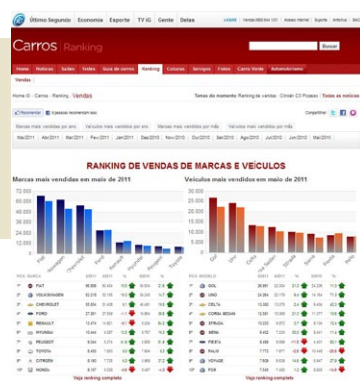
Último Segundo Economia Esporte TV iG Gente Delas

Carros Ranking

Buscar

Home Notícias Salões Testes Guia de carros Ranking Colunas Serviços Fotos Carro Verde Automobilismo

Vendas

Home iG › Carros › Ranking › Vendas

Temas do momento: Ranking de vendas · Citroën C3 Picasso · Todas as notícias

Recomendar 5 pessoas recomendam isso.

Compartilhar

Marcas mais vendidas por ano Veículos mais vendidos por ano Marcas mais vendidas por mês Veículos mais vendidos por mês

Mai/2011 Abr/2011 Mar/2011 Fev/2011 Jan/2011 Dez/2010 Nov/2010 Out/2010 Set/2010 Ago/2010 Jul/2010 Jun/2010

RANKING DE VENDAS DE MARCAS E VEÍCULOS

Marcas mais vendidas em maio de 2011

Veículos mais vendidos em maio de 2011

70.000
60.000
50.000
40.000
30.000
20.000
10.000
0

30.000
25.000
20.000
15.000
10.000
5.000
0

Fiat Volkswagen Chevrolet Ford Renault Hyundai Peugeot Toyota

Gol Uno Celta Palio Sandero Fox Saveiro Strada

| POS | MARCA |
|---|---|
| 1º | FIAT |
| 2º | VOLKSWAGEN |
| 3º | CHEVROLET |
| 4º | FORD |
| 5º | RENAULT |
| 6º | HYUNDAI |
| 7º | PEUGEOT |
| 8º | TOYOTA |
| 9º | CITROËN |
| 10º | HONDA |

| POS | MODELO |
|---|---|
| 1º | GOL |
| 2º | UNO |
| 3º | CELTA |
| 4º | CORSA SEDAN |
| 5º | STRADA |
| 6º | SIENA |
| 7º | FIESTA |
| 8º | PALIO |
| 9º | VOYAGE |
| 10º | FOX |

Veja ranking completo

Veja ranking completo